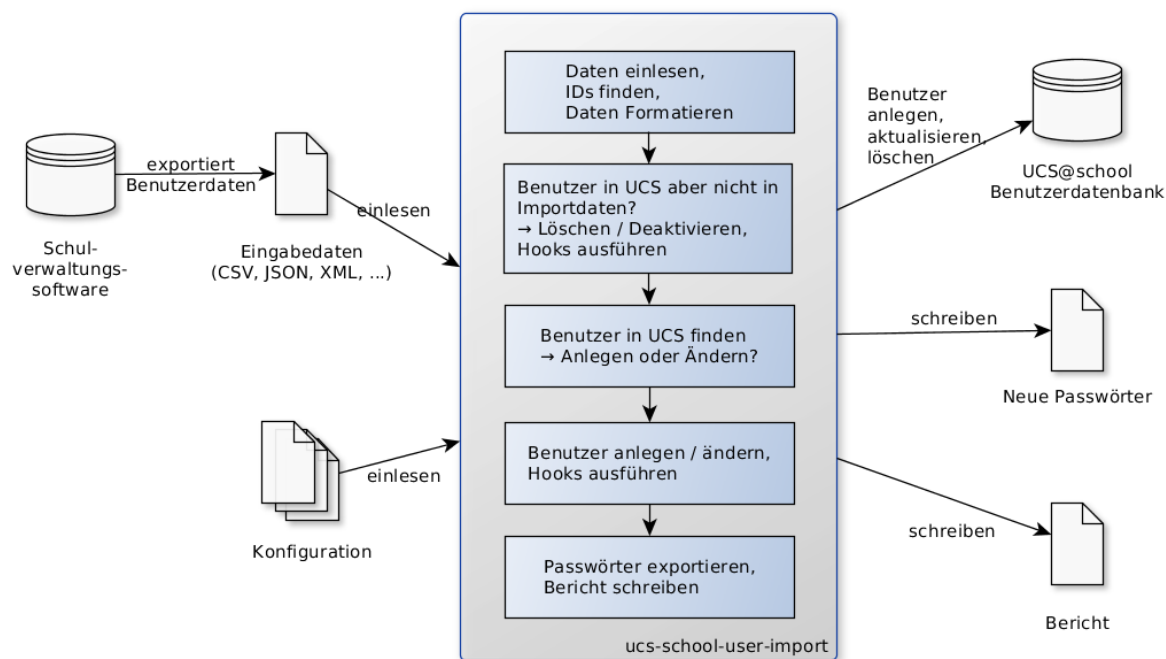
Schulverwaltungssoftware

exportiert
Benutzerdaten

Eingabedaten
(CSV, JSON, XML, ...)

einlesen

Konfiguration

einlesen

Daten einlesen,
IDs finden,
Daten Formatieren

Benutzer in UCS aber nicht in Importdaten?
→ Löschen / Deaktivieren, Hooks ausführen

Benutzer in UCS finden
→ Anlegen oder Ändern?

Benutzer anlegen / ändern, Hooks ausführen

Passwörter exportieren, Bericht schreiben

ucs-school-user-import

Benutzer
anlegen,
aktualisieren,
löschen

UCS@school
Benutzerdatenbank

schreiben

Neue Passwörter

schreiben

Bericht